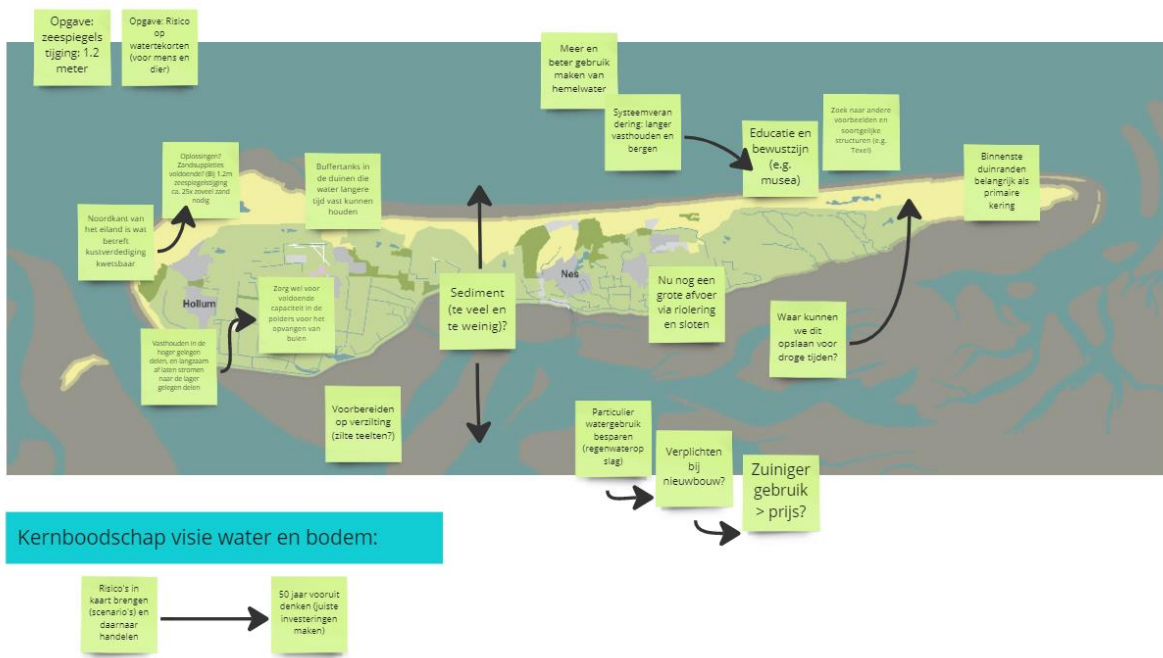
Opgave: zeespiegels tijging: 1.2 meter

Opgave: Risico op watertekorten (voor mens en dier)

Meer en beter gebruik maken van hemelwater

Systeemverandering: langer vasthouden en bergen

Educatie en bewustzijn (e.g. musea)

Zoek naar andere voorbeelden en soortgelijke structuren (e.g. Texel)

Binnenste duinranden belangrijk als primaire kering

Oplossingen? Zandsuppleties voldoende? (Bij 1.2m zeespiegelstijging ca. 25x zoveel zand nodig

Buffertanks in de duinen die water langere tijd vast kunnen houden

Noordkant van het eiland is wat betreft kustverdediging kwetsbaar

Hollum

Nes

Zorg wel voor voldoende capaciteit in de polders voor het opvangen van buien

Sediment (te veel en te weinig)?

Nu nog een grote afvoer via riolering en sloten

Waar kunnen we dit opslaan voor droge tijden?

Vasthouden in de hoger gelegen delen, en langzaam af laten stromen naar de lager gelegen delen

Voorbereiden op verzilting (zilte teelten?)

Particulier watergebruik besparen (regenwateropslag)

Verplichten bij nieuwbouw?

Zuiniger gebruik > prijs?

Kernboodschap visie water en bodem:

Risico's in kaart brengen (scenario's) en daarnaar handelen

50 jaar vooruit denken (juiste investeringen maken)